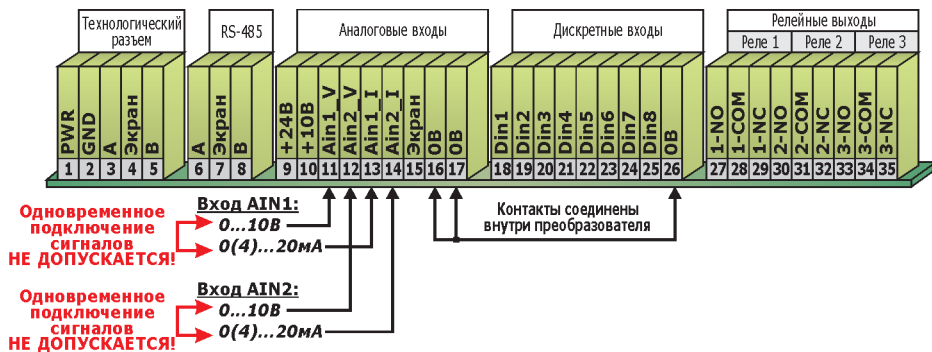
Технологический разъем

RS-485

Аналоговые входы

Дискретные входы

Релейные выходы

Реле 1 | Реле 2 | Реле 3

PWR
1
GND
2
A
3
Экран
4
B
5
A
6
Экран
7
B
8
+24В
9
+10В
10
Ain1_V
11
Ain2_V
12
Ain1_I
13
Ain2_I
14
Экран
15
0В
16
0В
17
Din1
18
Din2
19
Din3
20
Din4
21
Din5
22
Din6
23
Din7
24
Din8
25
0В
26
1-NO
27
1-COM
28
1-NC
29
2-NO
30
2-COM
31
2-NC
32
3-NO
33
3-COM
34
3-NC
35

Вход AIN1:
0...10В
0(4)...20мА

Одновременное подключение сигналов НЕ ДОПУСКАЕТСЯ!

Контакты соединены внутри преобразователя

Вход AIN2:
0...10В
0(4)...20мА

Одновременное подключение сигналов НЕ ДОПУСКАЕТСЯ!